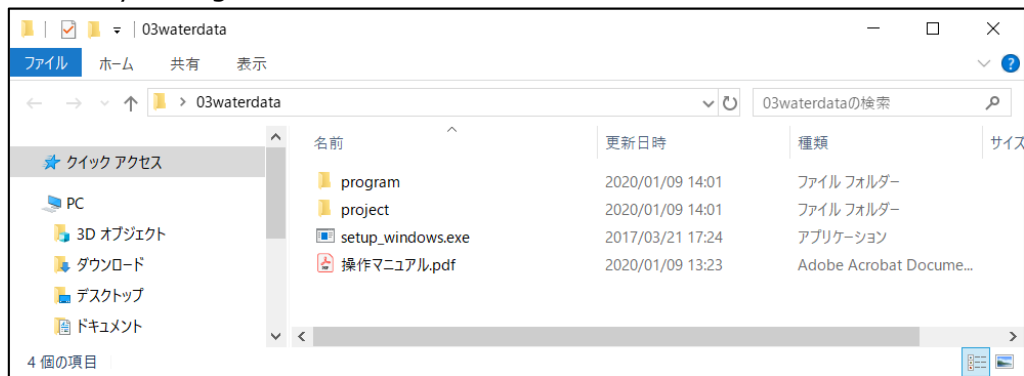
03waterdata

ファイル ホーム 共有 表示

03waterdata

03waterdataの検索

クイック アクセス

PC

3D オブジェクト

ダウンロード

デスクトップ

ドキュメント

| 名前 | 更新日時 | 種類 | サイズ |
|---|---|---|---|
| program | 2020/01/09 14:01 | ファイル フォルダー | |
| project | 2020/01/09 14:01 | ファイル フォルダー | |
| setup_windows.exe | 2017/03/21 17:24 | アプリケーション | |
| 操作マニュアル.pdf | 2020/01/09 13:23 | Adobe Acrobat Docume... | |

4 個の項目